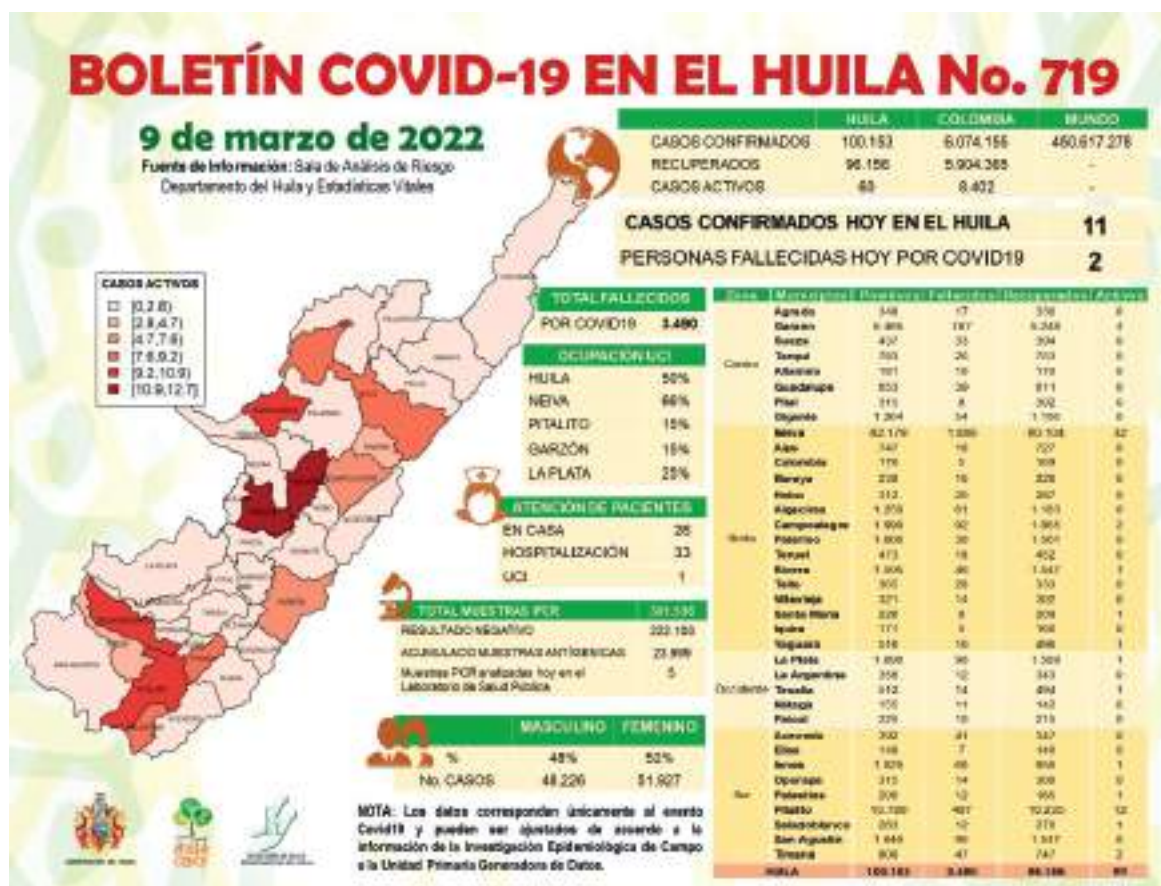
BOLETÍN COVID-19 EN EL HUILA No. 719

9 de marzo de 2022

Fuente de información: Sala de Análisis de Riesgo Departamento del Huila y Estadísticas Vitales

| | HUILA | COLOMBIA | MUNDO |
|---|---|---|---|
| CASOS CONFIRMADOS | 100.153 | 6.074.155 | 450.617.278 |
| RECUPERADOS | 96.156 | 5.904.365 | - |
| CASOS ACTIVOS | 60 | 8.402 | - |

CASOS CONFIRMADOS HOY EN EL HUILA 11

PERSONAS FALLECIDAS HOY POR COVID19 2

CASOS ACTIVOS
[0,2.8)
[2.8,4.7)
[4.7,7.6)
[7.6,9.2)
[9.2,10.9)
[10.9,12.7]

TOTAL FALLECIDOS
POR COVID19 3.490

OCUPACIÓN UCI
HUILA 50%
NEIVA 66%
PITALITO 15%
GARZÓN 15%
LA PLATA 25%

ATENCIÓN DE PACIENTES
EN CASA 26
HOSPITALIZACIÓN 33
UCI 1

TOTAL MUESTRAS PCR 381.536
RESULTADO NEGATIVO 222.183
ACUMULADO MUESTRAS ANTIGÉNICAS 23.899
Muestras PCR analizadas hoy en el Laboratorio de Salud Pública 5

| | MASCULINO | FEMENINO |
|---|---|---|
| % | 48% | 52% |
| No. CASOS | 48.226 | 51.927 |

NOTA: Los datos corresponden únicamente al evento Covid19 y pueden ser ajustados de acuerdo a la información de la Investigación Epidemiológica de Campo a la Unidad Primaria Generadora de Datos.

| Zona | Municipios | Positivos | Fallecidos | Recuperados | Activos |
|---|---|---|---|---|---|
| Centro | Agrado | 348 | 17 | 330 | 0 |
| | Garzón | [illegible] | 197 | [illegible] | 4 |
| | Suaza | 437 | 33 | 394 | 0 |
| | Tarqui | 705 | 26 | 703 | 0 |
| | Altamira | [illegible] | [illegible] | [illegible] | 0 |
| | Guadalupe | 853 | 39 | 811 | 0 |
| | Pital | 315 | 8 | 302 | 0 |
| | Gigante | 1.204 | 34 | 1.166 | 0 |
| Norte | Neiva | 62.179 | 1.880 | 60.108 | 32 |
| | Aipe | 747 | 19 | 727 | 0 |
| | Colombia | 176 | 3 | 169 | 0 |
| | Baraya | 238 | 15 | 226 | 0 |
| | Hobo | 312 | 20 | 287 | 0 |
| | Algeciras | 1.279 | 61 | 1.183 | 0 |
| | Campoalegre | 1.999 | 92 | 1.865 | 2 |
| | Palermo | 1.606 | 30 | 1.501 | 0 |
| | Teruel | 473 | 18 | 452 | 0 |
| | Rivera | 1.595 | 46 | 1.547 | 1 |
| | Tello | 300 | 29 | 310 | 0 |
| | Villavieja | 321 | 14 | 305 | 0 |
| | Santa María | 228 | 8 | 209 | 1 |
| | Íquira | 171 | 5 | 166 | 0 |
| | Yaguará | 316 | 16 | 298 | 1 |
| Occidente | La Plata | 1.658 | 36 | 1.309 | 1 |
| | La Argentina | 356 | 12 | 343 | 0 |
| | Tesalia | 512 | 14 | 494 | 1 |
| | Nátaga | 155 | 11 | 142 | 0 |
| | Paicol | 229 | 10 | 215 | 0 |
| Sur | Acevedo | 392 | 21 | 337 | 0 |
| | Elías | 148 | 7 | 149 | 0 |
| | Isnos | 1.029 | 66 | 958 | 1 |
| | Oporapa | 315 | 14 | 300 | 0 |
| | Palestina | 206 | 12 | 955 | 1 |
| | Pitalito | 10.720 | 487 | 10.220 | 12 |
| | Saladoblanco | 393 | 12 | 379 | 1 |
| | San Agustín | 1.448 | 36 | 1.317 | 0 |
| | Timaná | 800 | 47 | 747 | 2 |
| HUILA | | 100.153 | 3.490 | 96.156 | 60 |